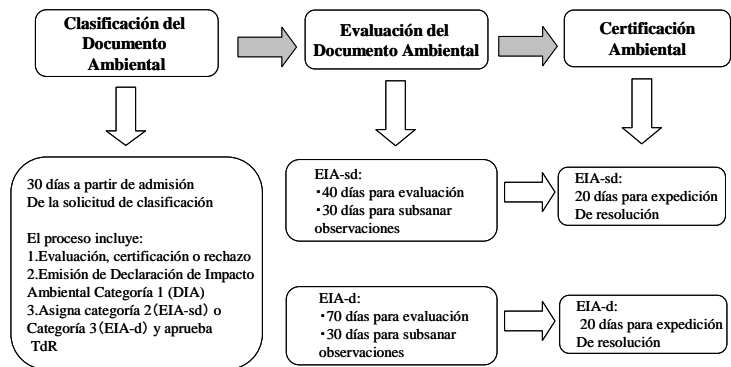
Clasificación del Documento Ambiental

Evaluación del Documento Ambiental

Certificación Ambiental

30 días a partir de admisión
De la solicitud de clasificación

El proceso incluye:
1.Evaluación, certificación o rechazo
2.Emisión de Declaración de Impacto Ambiental Categoría 1 (DIA)
3.Asigna categoría 2(EIA-sd) o Categoría 3(EIA-d) y aprueba TdR

EIA-sd:
・40 días para evaluación
・30 días para subsanar observaciones

EIA-sd:
20 días para expedición
De resolución

EIA-d:
・70 días para evaluación
・30 días para subsanar observaciones

EIA-d:
20 días para expedición
De resolución